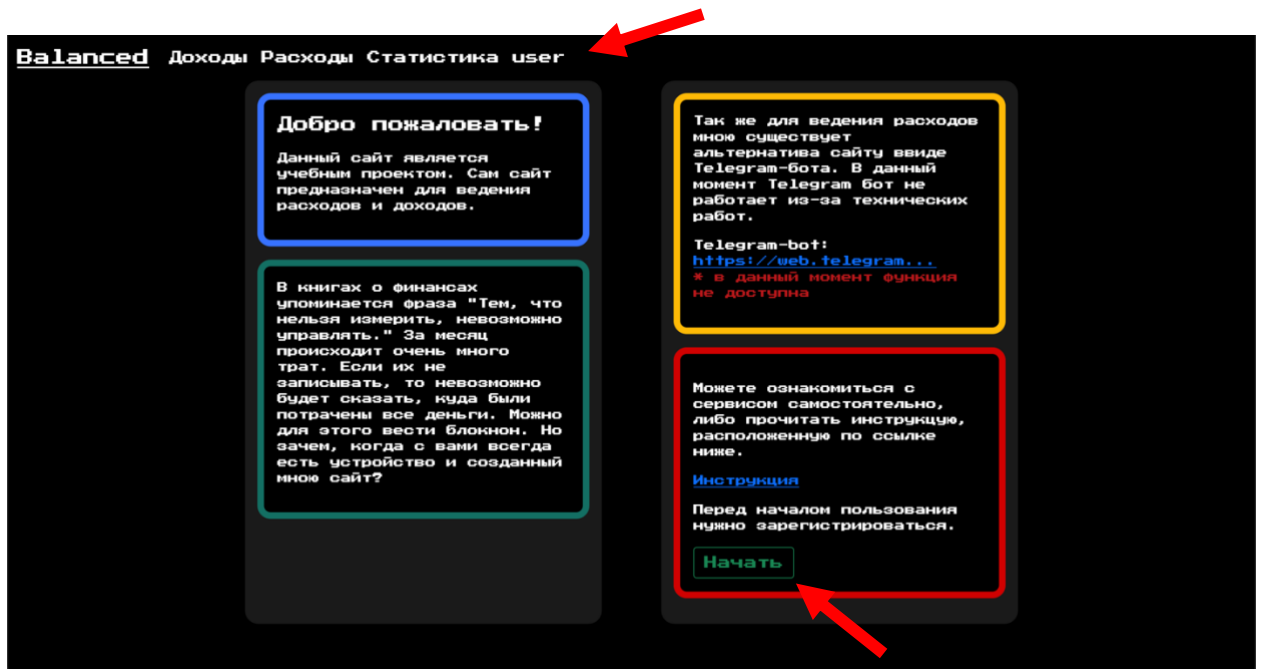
Balanced Доходы Расходы Статистика user

Добро пожаловать!

Данный сайт является учебным проектом. Сам сайт предназначен для ведения расходов и доходов.

В книгах о финансах упоминается фраза "Тем, что нельзя измерить, невозможно управлять." За месяц происходит очень много трат. Если их не записывать, то невозможно будет сказать, куда были потрачены все деньги. Можно для этого вести блокнон. Но зачем, когда с вами всегда есть устройство и созданный мною сайт?

Так же для ведения расходов мною существует альтернатива сайту ввиде Telegram-бота. В данный момент Telegram бот не работает из-за технических работ.

Telegram-bot:
https://web.telegram...
* в данный момент функция не доступна

Можете ознакомиться с сервисом самостоятельно, либо прочитать инструкцую, расположенную по ссылке ниже.

Инструкция

Перед началом пользования нужно зарегистрироваться.

Начать